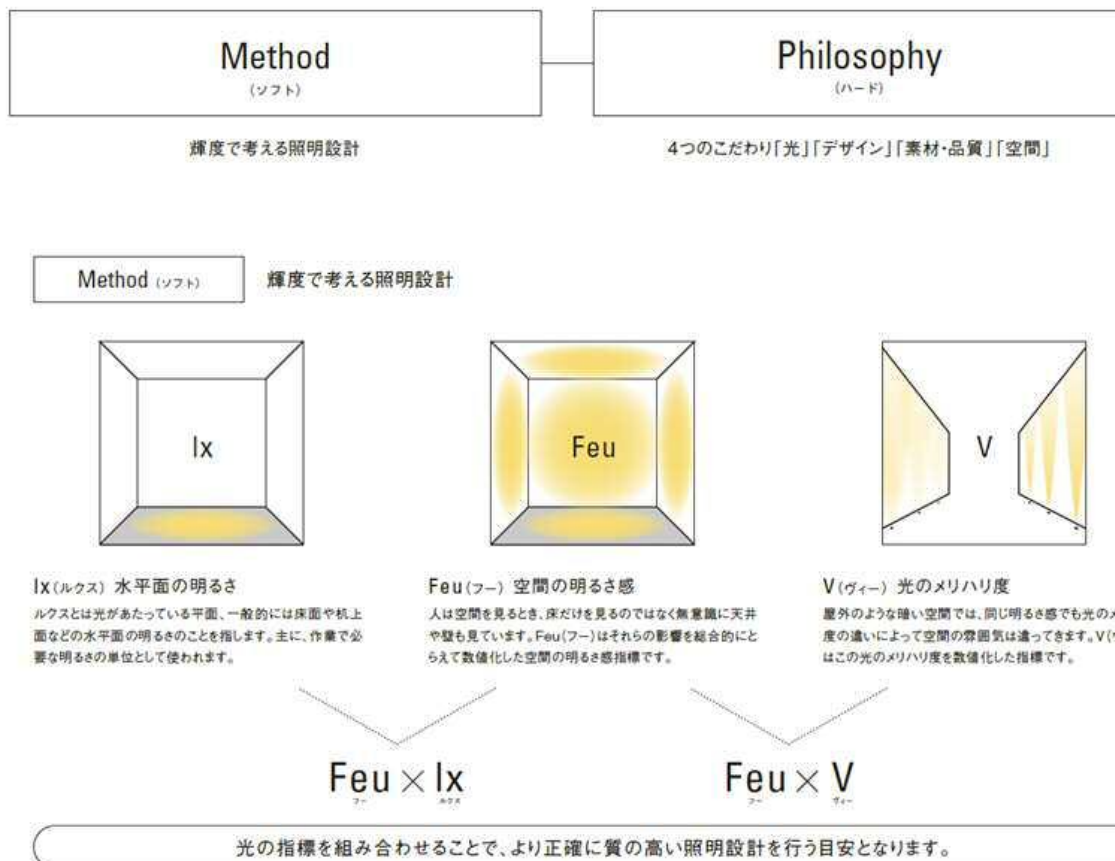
Method
(ソフト)

Philosophy
(ハード)

輝度で考える照明設計

4つのこだわり「光」「デザイン」「素材・品質」「空間」

Method (ソフト)

輝度で考える照明設計

lx

Feu

V

lx(ルクス) 水平面の明るさ
ルクスとは光があたっている平面、一般的には床面や机上面などの水平面の明るさのことを指します。主に、作業で必要な明るさの単位として使われます。

Feu(フー) 空間の明るさ感
人は空間を見るとき、床だけを見るのではなく無意識に天井や壁も見ています。Feu(フー)はそれらの影響を総合的にとらえて数値化した空間の明るさ感指標です。

V(ヴィー) 光のメリハリ度
屋外のような暗い空間では、同じ明るさ感でも光の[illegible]度の違いによって空間の雰囲気は違ってきます。V([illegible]はこの光のメリハリ度を数値化した指標です。

Feu × lx
フー ルクス

Feu × V
フー ヴィー

光の指標を組み合わせることで、より正確に質の高い照明設計を行う目安となります。